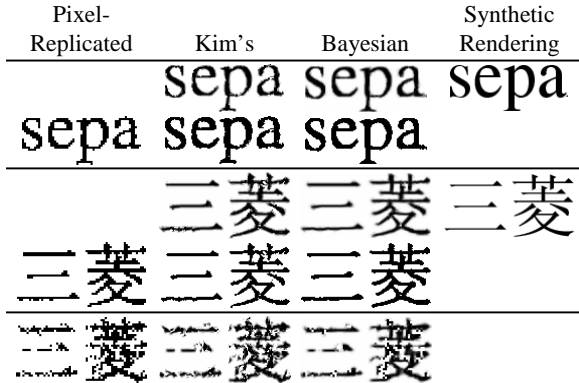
| Pixel-Replicated | Kim's | Bayesian | Synthetic Rendering |
|---|---|---|---|
| | sepa | sepa | sepa |
| sepa | sepa | sepa | |
| | 三菱 | 三菱 | 三菱 |
| 三菱 | 三菱 | 三菱 | |
| 三菱 | 三菱 | 三菱 | |